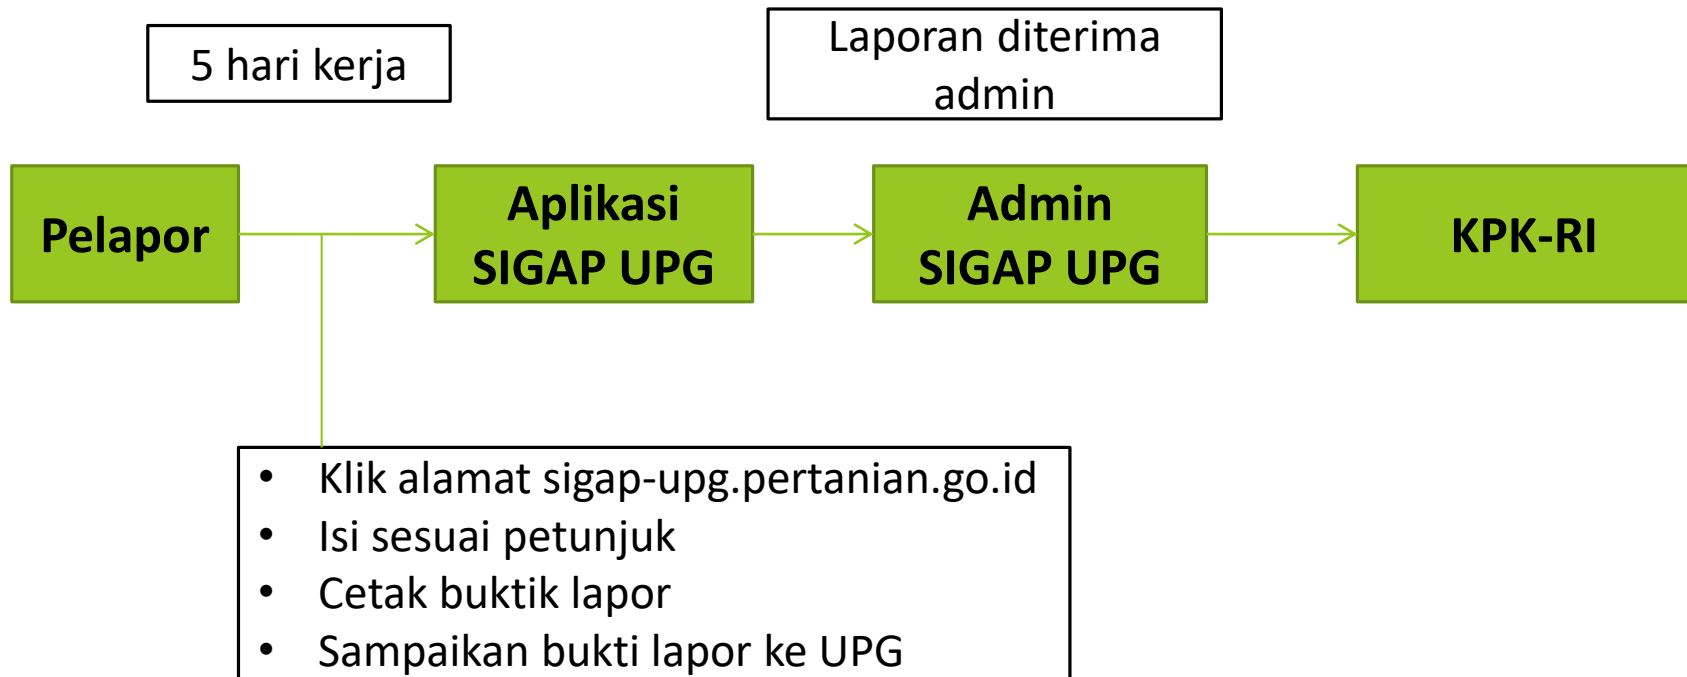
5 hari kerja

Laporan diterima admin

Pelapor

Aplikasi SIGAP UPG

Admin SIGAP UPG

KPK-RI

- Klik alamat sigap-upg.pertanian.go.id
- Isi sesuai petunjuk
- Cetak buktik lapor
- Sampaikan bukti lapor ke UPG